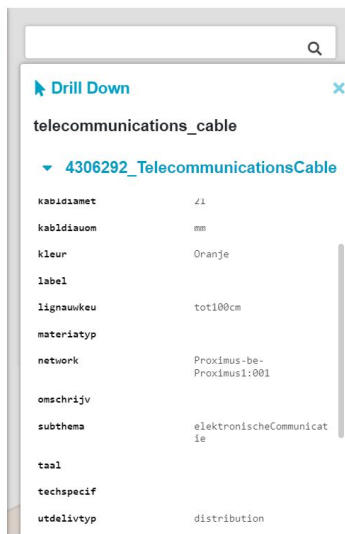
Drill Down

telecommunications_cable

4306292_TelecommunicationsCable

| | |
|---|---|
| kabldiamet | 21 |
| kabldiauom | mm |
| kleur | Oranje |
| label | |
| lignauwkeu | tot100cm |
| materiatyp | |
| network | Proximus-be-Proximus1:001 |
| omschrijv | |
| subthema | elektronischeCommunicatie |
| taal | |
| techspecif | |
| utdelivtyp | distribution |